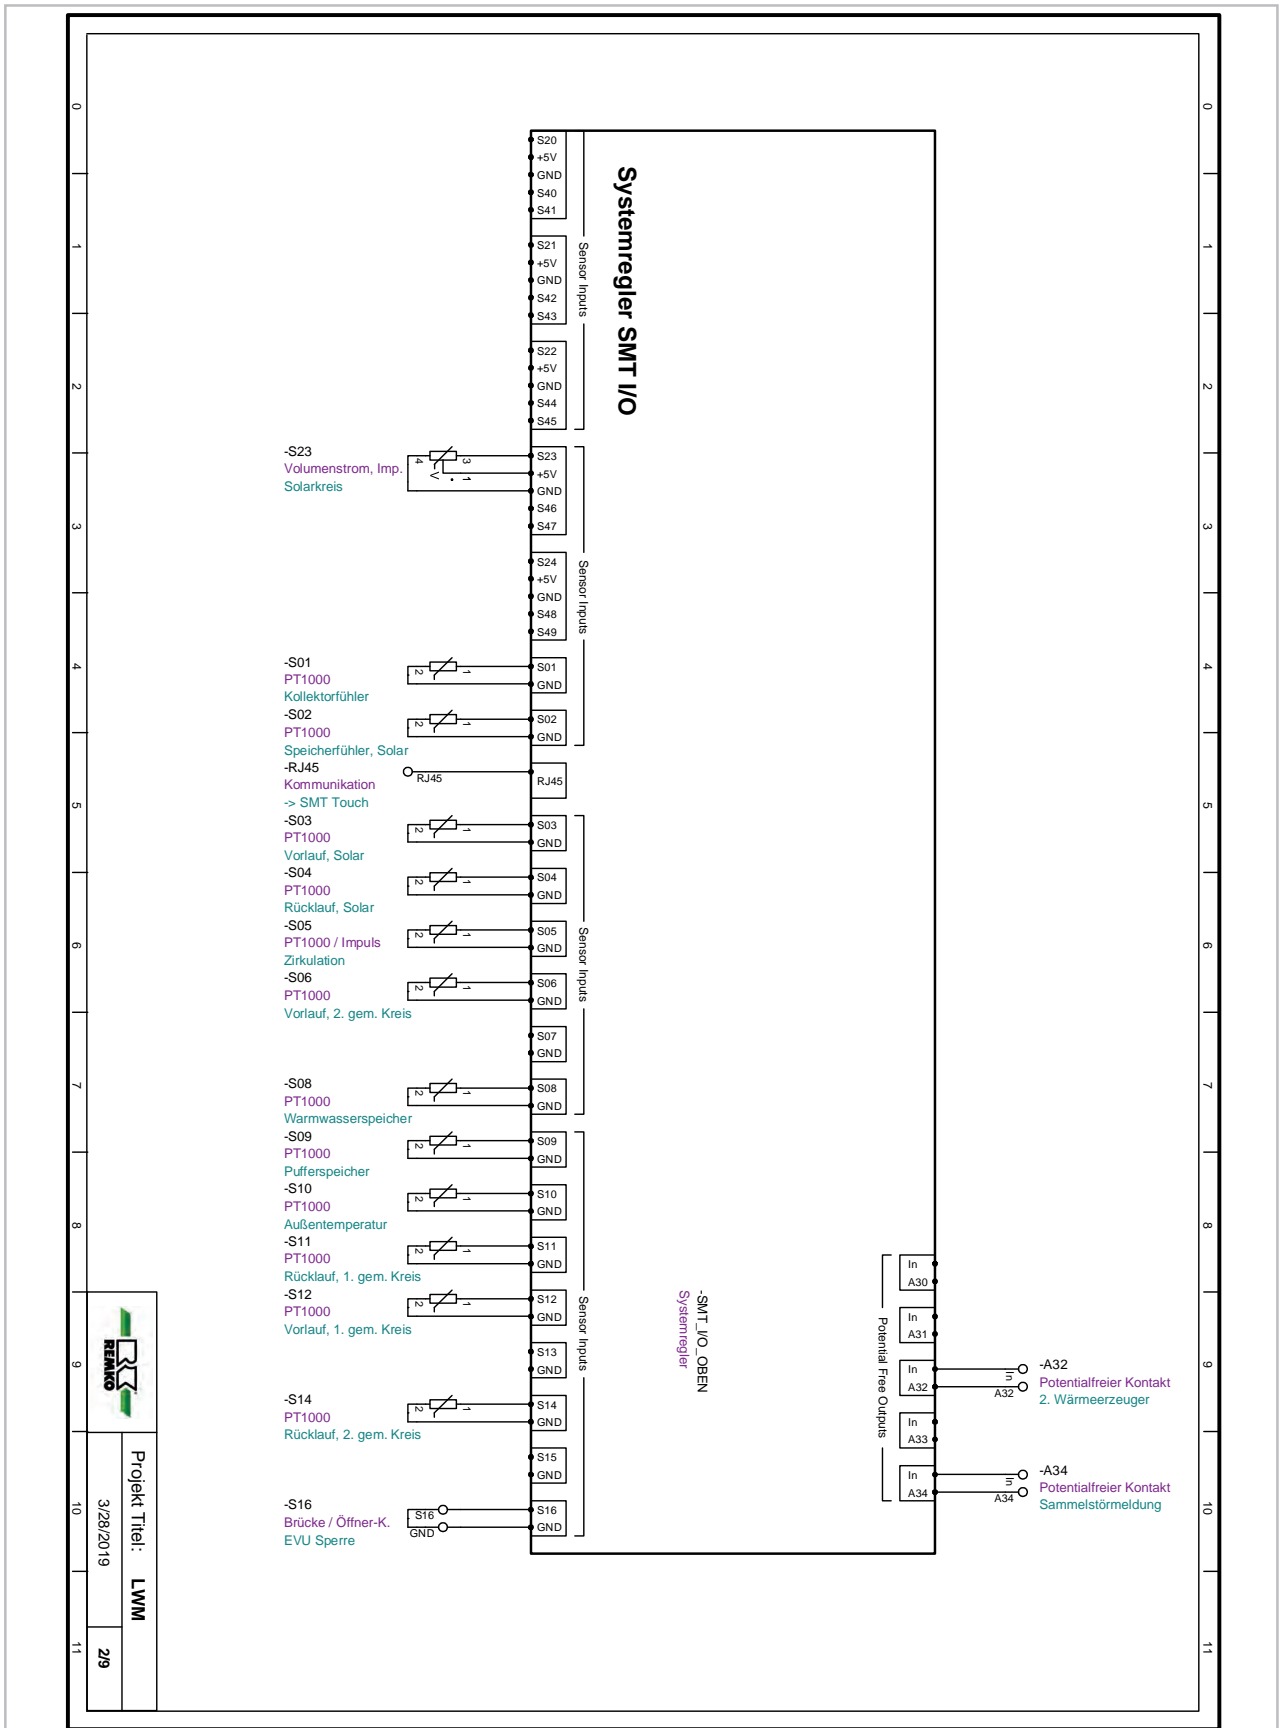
Systemregler SMT I/O

S20
+5V
GND
S40
S41
S21
+5V
GND
S42
S43
S22
+5V
GND
S44
S45
Sensor Inputs
S23
+5V
GND
S46
S47
S24
+5V
GND
S48
S49
Sensor Inputs
S01
GND
S02
GND
RJ45
S03
GND
S04
GND
S05
GND
S06
GND
S07
GND
S08
GND
Sensor Inputs
S09
GND
S10
GND
S11
GND
S12
GND
S13
GND
S14
GND
S15
GND
S16
GND
Sensor Inputs

-S23
Volumenstrom, Imp.
Solarkreis

-S01
PT1000
Kollektorfühler
-S02
PT1000
Speicherfühler, Solar
-RJ45
Kommunikation
-> SMT Touch
RJ45
-S03
PT1000
Vorlauf, Solar
-S04
PT1000
Rücklauf, Solar
-S05
PT1000 / Impuls
Zirkulation
-S06
PT1000
Vorlauf, 2. gem. Kreis
-S08
PT1000
Warmwasserspeicher
-S09
PT1000
Pufferspeicher
-S10
PT1000
Außentemperatur
-S11
PT1000
Rücklauf, 1. gem. Kreis
-S12
PT1000
Vorlauf, 1. gem. Kreis
-S14
PT1000
Rücklauf, 2. gem. Kreis
-S16
Brücke / Öffner-K.
EVU Sperre
S16
GND

-SMT_I/O_OBEN
Systemregler

In
A30
In
A31
In
A32
In
A33
In
A34
Potential Free Outputs

-A32
Potentialfreier Kontakt
2. Wärmeerzeuger
A32
-A34
Potentialfreier Kontakt
Sammelstörmeldung
A34

REMKO
Projekt Titel: LWM
3/28/2019
2/9

0 1 2 3 4 5 6 7 8 9 10 11